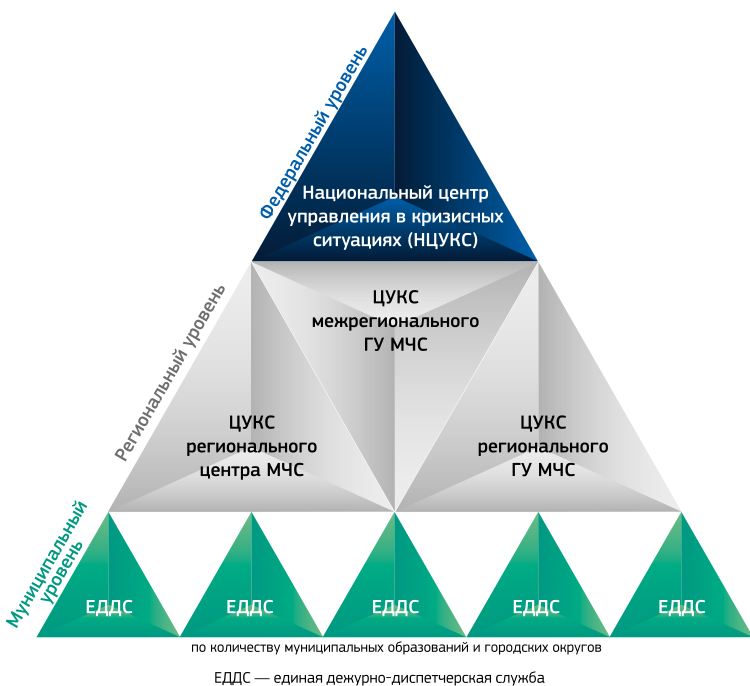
Федеральный уровень

Национальный центр управления в кризисных ситуациях (НЦУКС)

Региональный уровень

ЦУКС межрегионального ГУ МЧС

ЦУКС регионального центра МЧС

ЦУКС регионального ГУ МЧС

Муниципальный уровень

ЕДДС

ЕДДС

ЕДДС

ЕДДС

ЕДДС

по количеству муниципальных образований и городских округов

ЕДДС — единая дежурно-диспетчерская служба